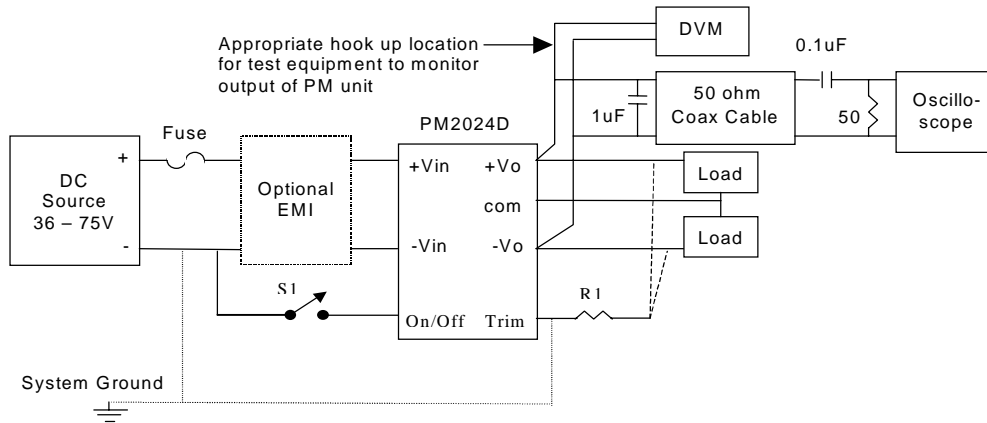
Appropriate hook up location for test equipment to monitor output of PM unit

DVM

0.1uF

1uF

50 ohm Coax Cable

50

Oscillo-scope

Fuse

PM2024D

DC Source 36 – 75V

+

-

Optional EMI

+Vin

-Vin

+Vo

com

-Vo

Load

Load

S1

On/Off

Trim

R1

System Ground